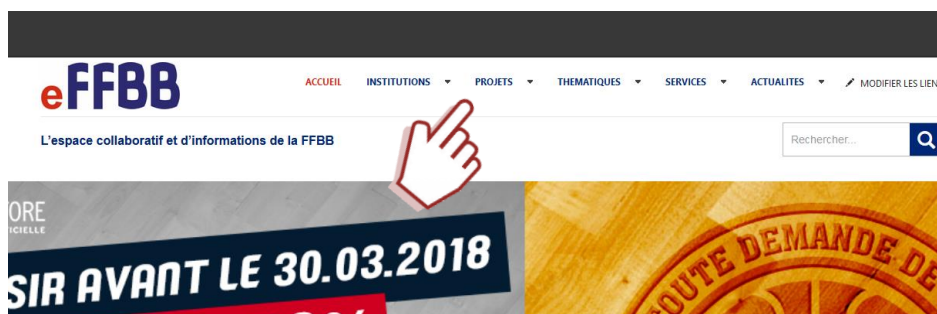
eFFBB

ACCUEIL INSTITUTIONS PROJETS THEMATIQUES SERVICES ACTUALITES MODIFIER LES LIEN

L'espace collaboratif et d'informations de la FFBB

Rechercher...

ORE
ICIELLE

SIR AVANT LE 30.03.2018

OUTE DEMANDE DE